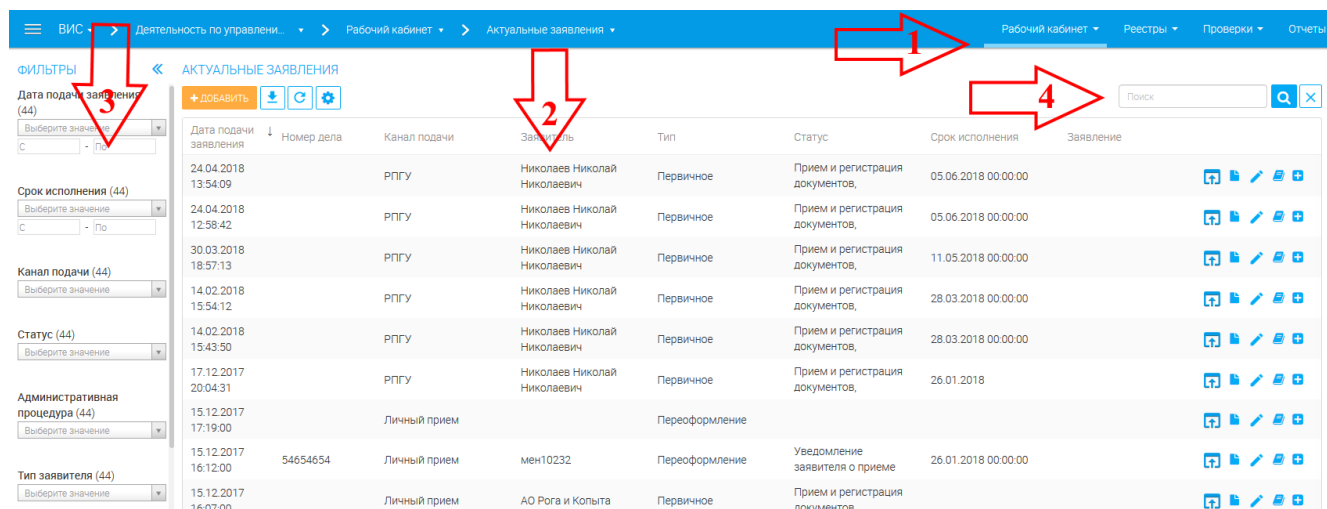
ВИС ▾ › Деятельность по управлени... ▾ › Рабочий кабинет ▾ › Актуальные заявления ▾

Рабочий кабинет ▾ Реестры ▾ Проверки ▾ Отчеты

1

ФИЛЬТРЫ «

3

Дата подачи заявления (44)
Выберите значение
С - По

Срок исполнения (44)
Выберите значение
С - По

Канал подачи (44)
Выберите значение

Статус (44)
Выберите значение

Административная процедура (44)
Выберите значение

Тип заявителя (44)
Выберите значение

АКТУАЛЬНЫЕ ЗАЯВЛЕНИЯ

+ ДОБАВИТЬ

2

4

Поиск

| Дата подачи заявления ↓ | Номер дела | Канал подачи | Заявитель | Тип | Статус | Срок исполнения | Заявление |
|---|---|---|---|---|---|---|---|
| 24.04.2018 13:54:09 | | РПГУ | Николаев Николай Николаевич | Первичное | Прием и регистрация документов, | 05.06.2018 00:00:00 | |
| 24.04.2018 12:58:42 | | РПГУ | Николаев Николай Николаевич | Первичное | Прием и регистрация документов, | 05.06.2018 00:00:00 | |
| 30.03.2018 18:57:13 | | РПГУ | Николаев Николай Николаевич | Первичное | Прием и регистрация документов, | 11.05.2018 00:00:00 | |
| 14.02.2018 15:54:12 | | РПГУ | Николаев Николай Николаевич | Первичное | Прием и регистрация документов, | 28.03.2018 00:00:00 | |
| 14.02.2018 15:43:50 | | РПГУ | Николаев Николай Николаевич | Первичное | Прием и регистрация документов, | 28.03.2018 00:00:00 | |
| 17.12.2017 20:04:31 | | РПГУ | Николаев Николай Николаевич | Первичное | Прием и регистрация документов, | 26.01.2018 | |
| 15.12.2017 17:19:00 | | Личный прием | | Переоформление | | | |
| 15.12.2017 16:12:00 | 54654654 | Личный прием | мен10232 | Переоформление | Уведомление заявителя о приеме | 26.01.2018 00:00:00 | |
| 15.12.2017 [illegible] | | Личный прием | АО Рога и Копыта | Первичное | Прием и регистрация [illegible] | | |